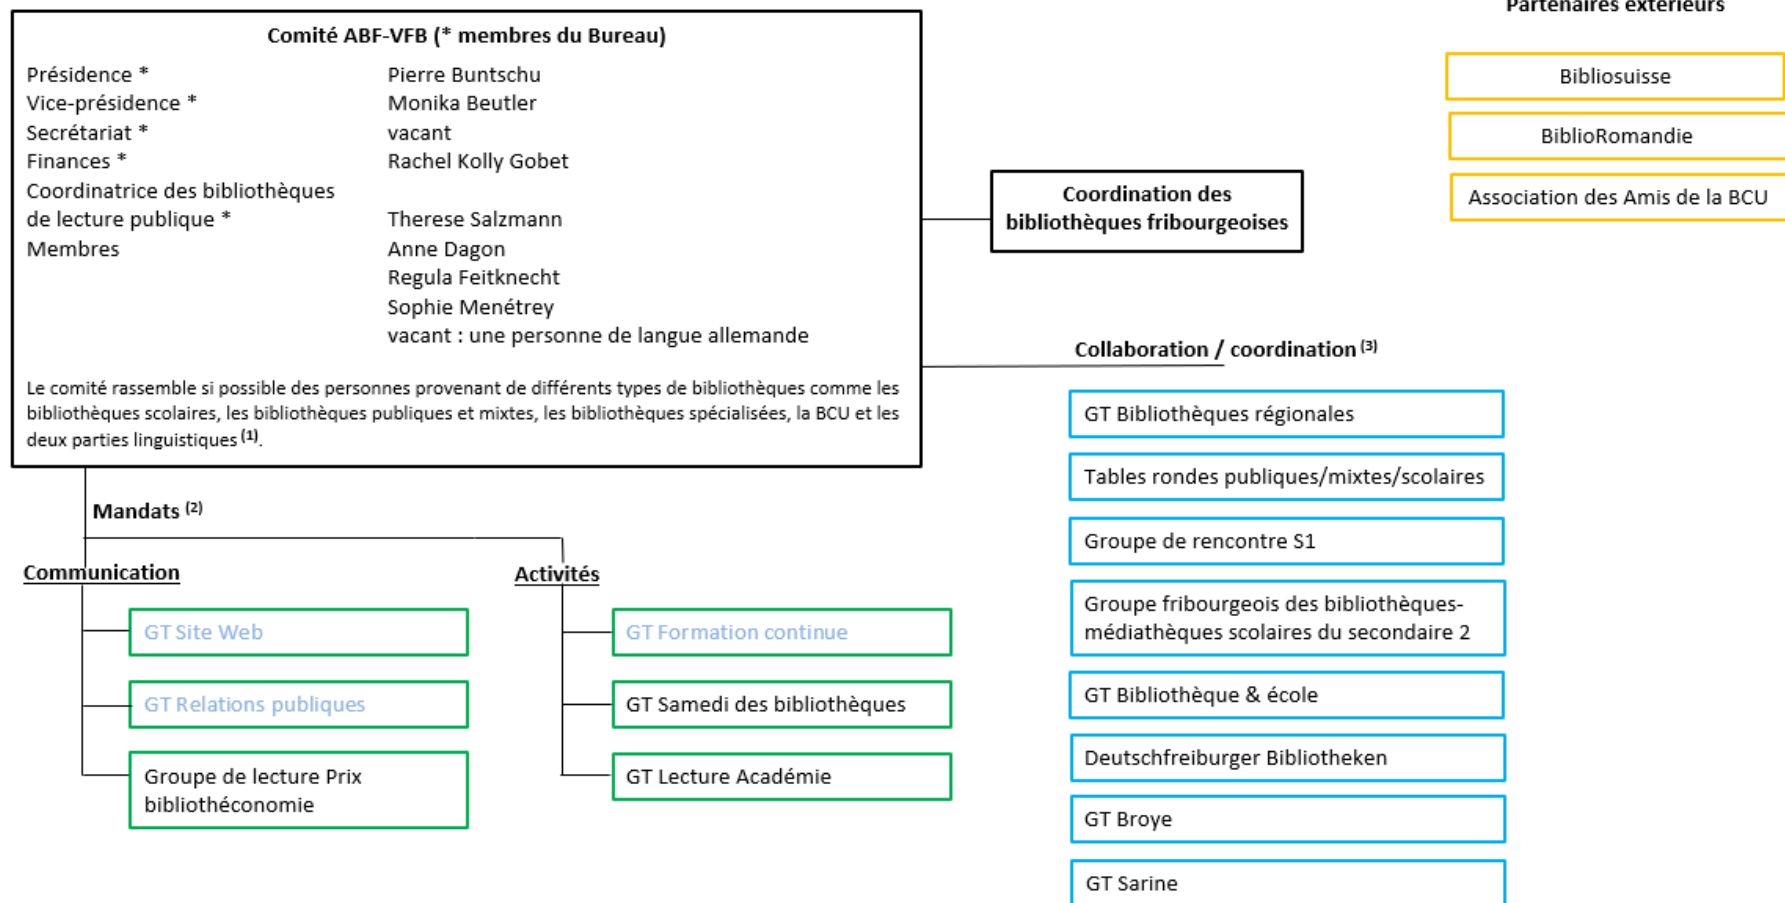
Partenaires extérieurs

Bibliosuisse

BiblioRomandie

Association des Amis de la BCU

Comité ABF-VFB (* membres du Bureau)

| | |
|---|---|
| Présidence * | Pierre Buntschu |
| Vice-présidence * | Monika Beutler |
| Secrétariat * | vacant |
| Finances * | Rachel Kolly Gobet |
| Coordinatrice des bibliothèques de lecture publique * | Therese Salzmann |
| Membres | Anne Dagon |
| | Regula Feitknecht |
| | Sophie Menétrey |
| | vacant : une personne de langue allemande |

Le comité rassemble si possible des personnes provenant de différents types de bibliothèques comme les bibliothèques scolaires, les bibliothèques publiques et mixtes, les bibliothèques spécialisées, la BCU et les deux parties linguistiques $^{(1)}$.

Coordination des bibliothèques fribourgeoises

Collaboration / coordination $^{(3)}$

GT Bibliothèques régionales

Tables rondes publiques/mixtes/scolaires

Groupe de rencontre S1

Groupe fribourgeois des bibliothèques-médiathèques scolaires du secondaire 2

GT Bibliothèque & école

Deutschfreiburger Bibliotheken

GT Broye

GT Sarine

Mandats $^{(2)}$

Communication

GT Site Web

GT Relations publiques

Groupe de lecture Prix bibliothéconomie

Activités

GT Formation continue

GT Samedi des bibliothèques

GT Lecture Académie